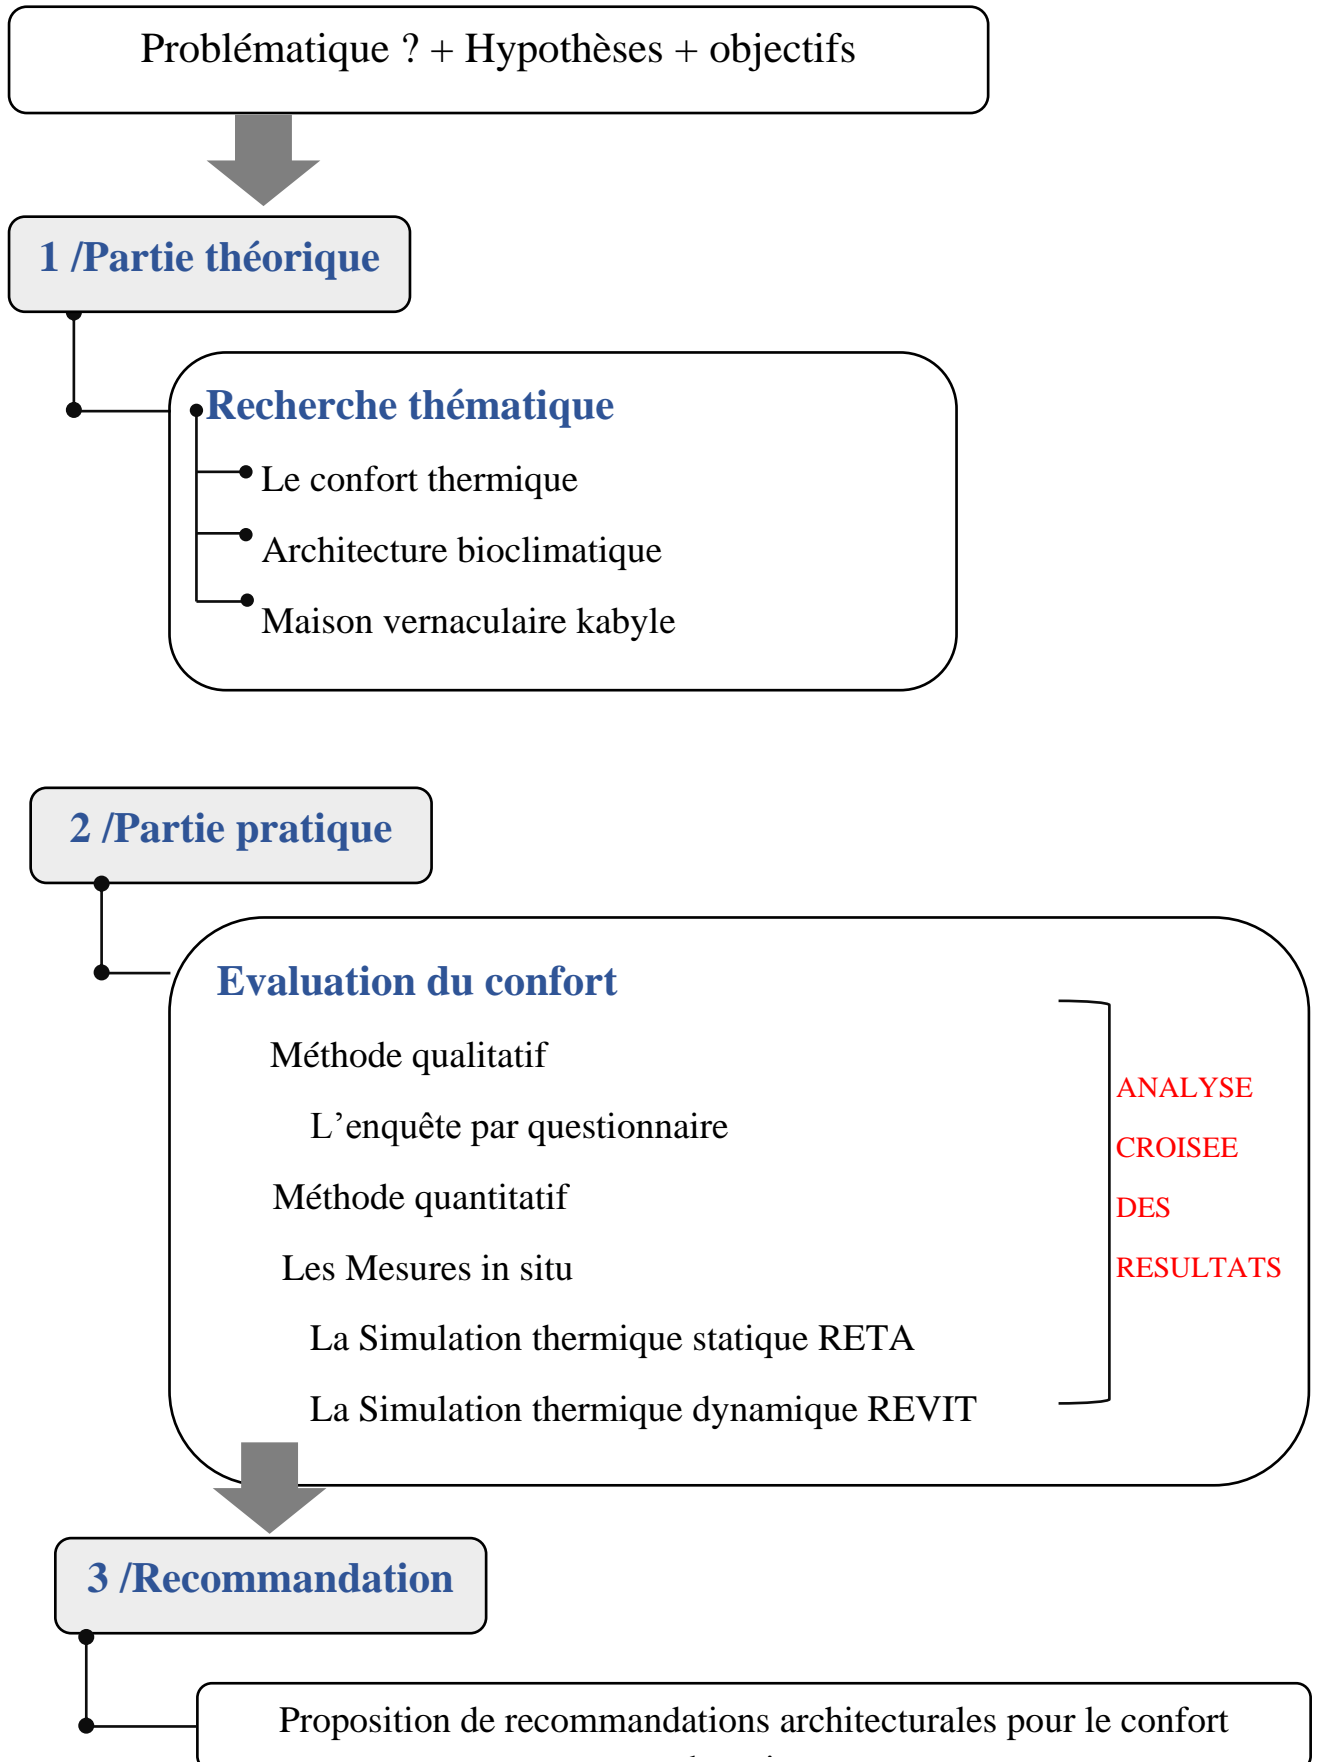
Problématique ? + Hypothèses + objectifs

1 /Partie théorique

Recherche thématique

Le confort thermique

Architecture bioclimatique

Maison vernaculaire kabyle

2 /Partie pratique

Evaluation du confort

Méthode qualitatif

L’enquête par questionnaire

Méthode quantitatif

Les Mesures in situ

La Simulation thermique statique RETA

La Simulation thermique dynamique REVIT

ANALYSE CROISEE DES RESULTATS

3 /Recommandation

Proposition de recommandations architecturales pour le confort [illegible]